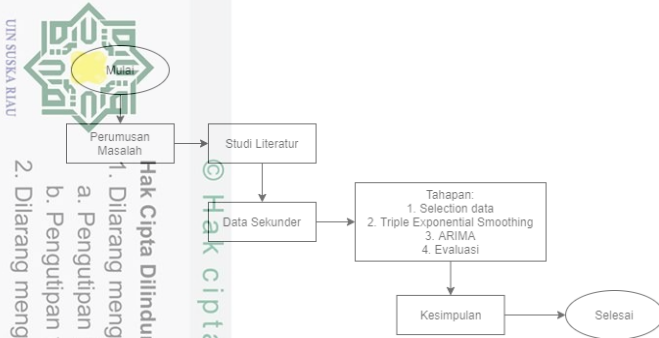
UIN SUSKA RIAU

© Hak cipta

Hak Cipta Dilindu
1. Dilarang meng
a. Pengutipan
b. Pengutipan
2. Dilarang meng

Mulai

Perumusan Masalah

Studi Literatur

Data Sekunder

Tahapan:
1. Selection data
2. Triple Exponential Smoothing
3. ARIMA
4. Evaluasi

Kesimpulan

Selesai